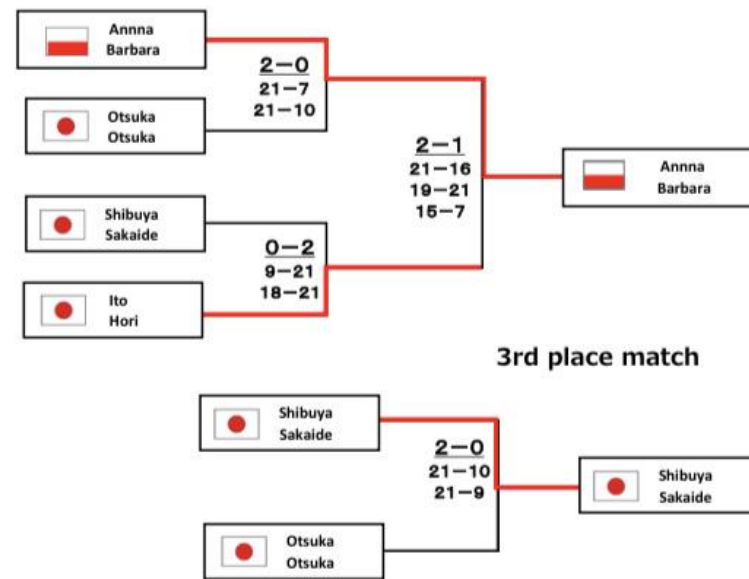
Annna
Barbara

2−0
21−7
21−10

Otsuka
Otsuka

2−1
21−16
19−21
15−7

Annna
Barbara

Shibuya
Sakaide

0−2
9−21
18−21

Ito
Hori

3rd place match

Shibuya
Sakaide

2−0
21−10
21−9

Shibuya
Sakaide

Otsuka
Otsuka